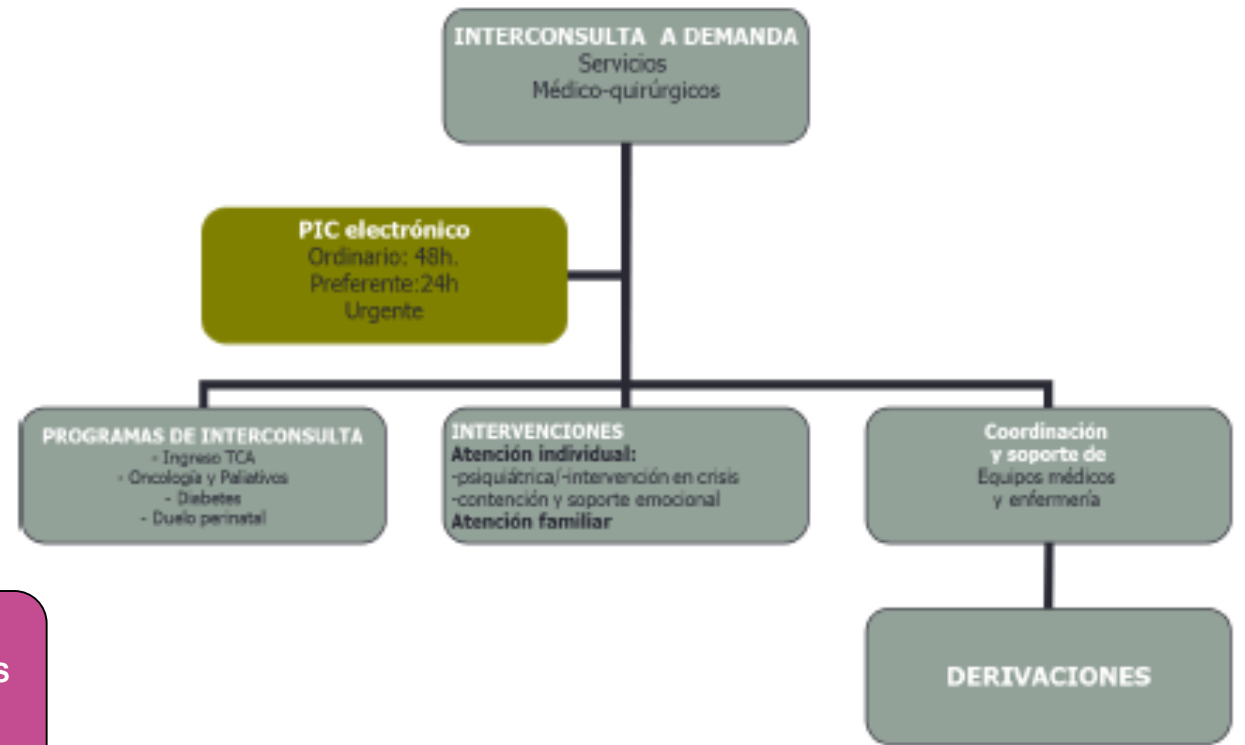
INTERCONSULTA A DEMANDA
Servicios
Médico-quirúrgicos

PIC electrónico
Ordinario: 48h.
Preferente:24h
Urgente

PROGRAMAS DE INTERCONSULTA
- Ingreso TCA
- Oncologia y Paliativos
- Diabetes
- Duelo perinatal

INTERVENCIONES
Atención individual:
-psiquiátrica/-intervención en crisis
-contención y soporte emocional
Atención familiar

Coordinación
y soporte de
Equipos médicos
y enfermería

DERIVACIONES

s